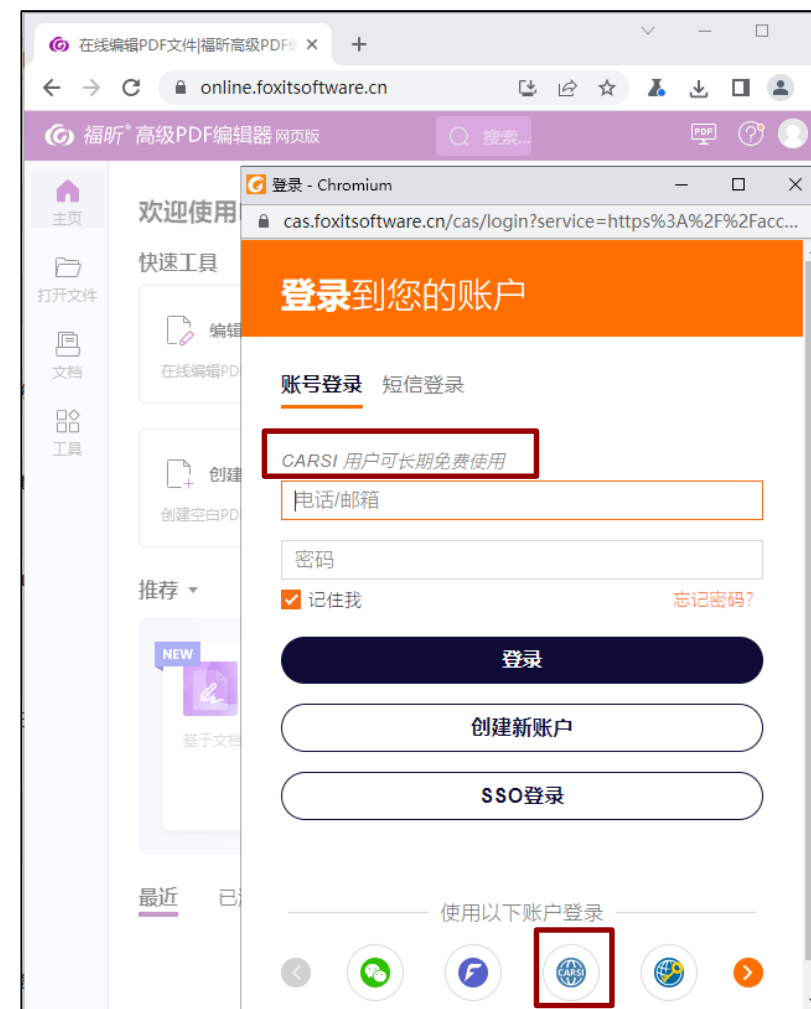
在线编辑PDF文件|福昕高级PDF
online.foxitsoftware.cn
福昕® 高级PDF编辑器 网页版
搜索...
PDF
主页
打开文件
文档
工具
欢迎使用
快速工具
编辑
在线编辑PD
创建
创建空白PD
推荐
NEW
基于文档
最近
已
登录 - Chromium
cas.foxitsoftware.cn/cas/login?service=https%3A%2F%2Facc...
登录到您的账户
账号登录
短信登录
CARSI 用户可长期免费使用
电话/邮箱
密码
记住我
忘记密码?
登录
创建新账户
SSO登录
使用以下账户登录
CARSI